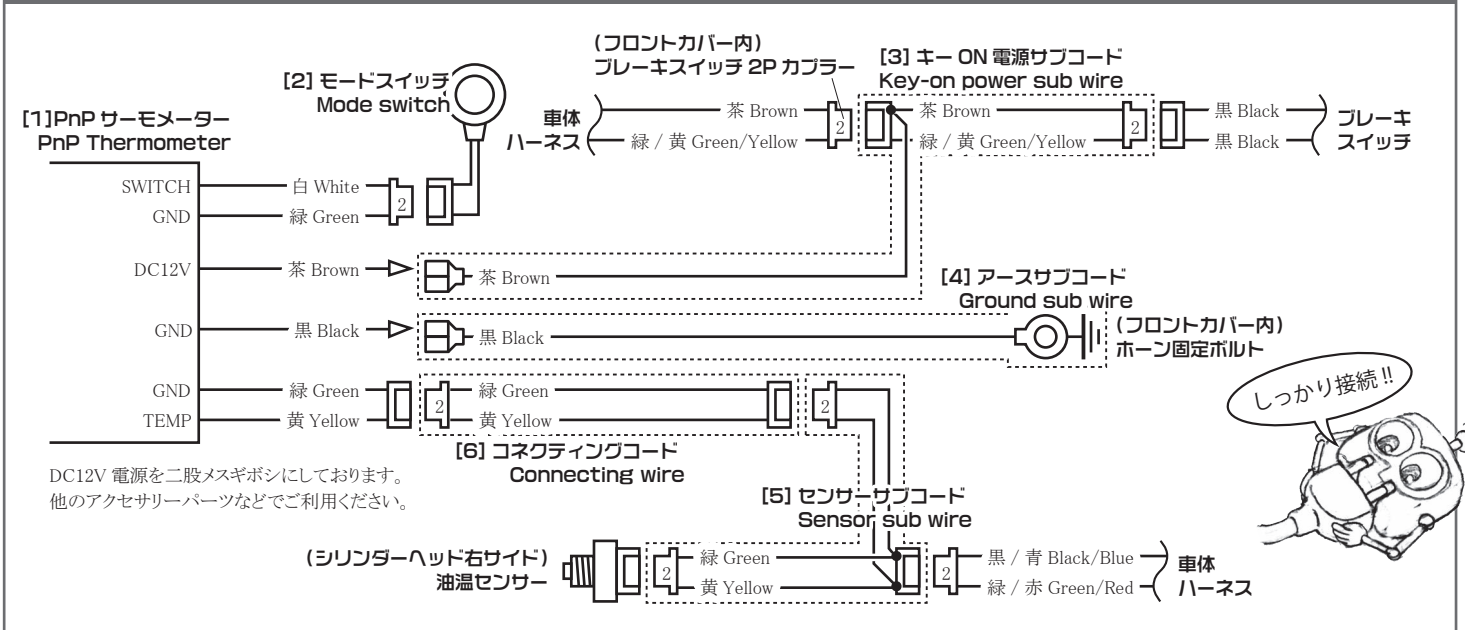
(フロントカバー内)
ブレーキスイッチ 2P カプラー

[3] キー ON 電源サブコード
Key-on power sub wire

[2] モードスイッチ
Mode switch

[1]PnP サーモメーター
PnP Thermometer

車体
ハーネス

茶 Brown
緑 / 黄 Green/Yellow
2
茶 Brown
緑 / 黄 Green/Yellow
2
黒 Black
黒 Black
ブレーキ
スイッチ

SWITCH
GND
白 White
緑 Green
2

DC12V
茶 Brown
茶 Brown

[4] アースサブコード
Ground sub wire

GND
黒 Black
黒 Black
(フロントカバー内)
ホーン固定ボルト

GND
TEMP
緑 Green
黄 Yellow
2
緑 Green
黄 Yellow
2

しっかり接続!!

[6] コネクティングコード
Connecting wire

DC12V 電源を二股メスギボシにしております。
他のアクセサリーパーツなどでご利用ください。

[5] センサーサブコード
Sensor sub wire

(シリンダーヘッド右サイド)
油温センサー
2
緑 Green
黄 Yellow
2
黒 / 青 Black/Blue
緑 / 赤 Green/Red
車体
ハーネス